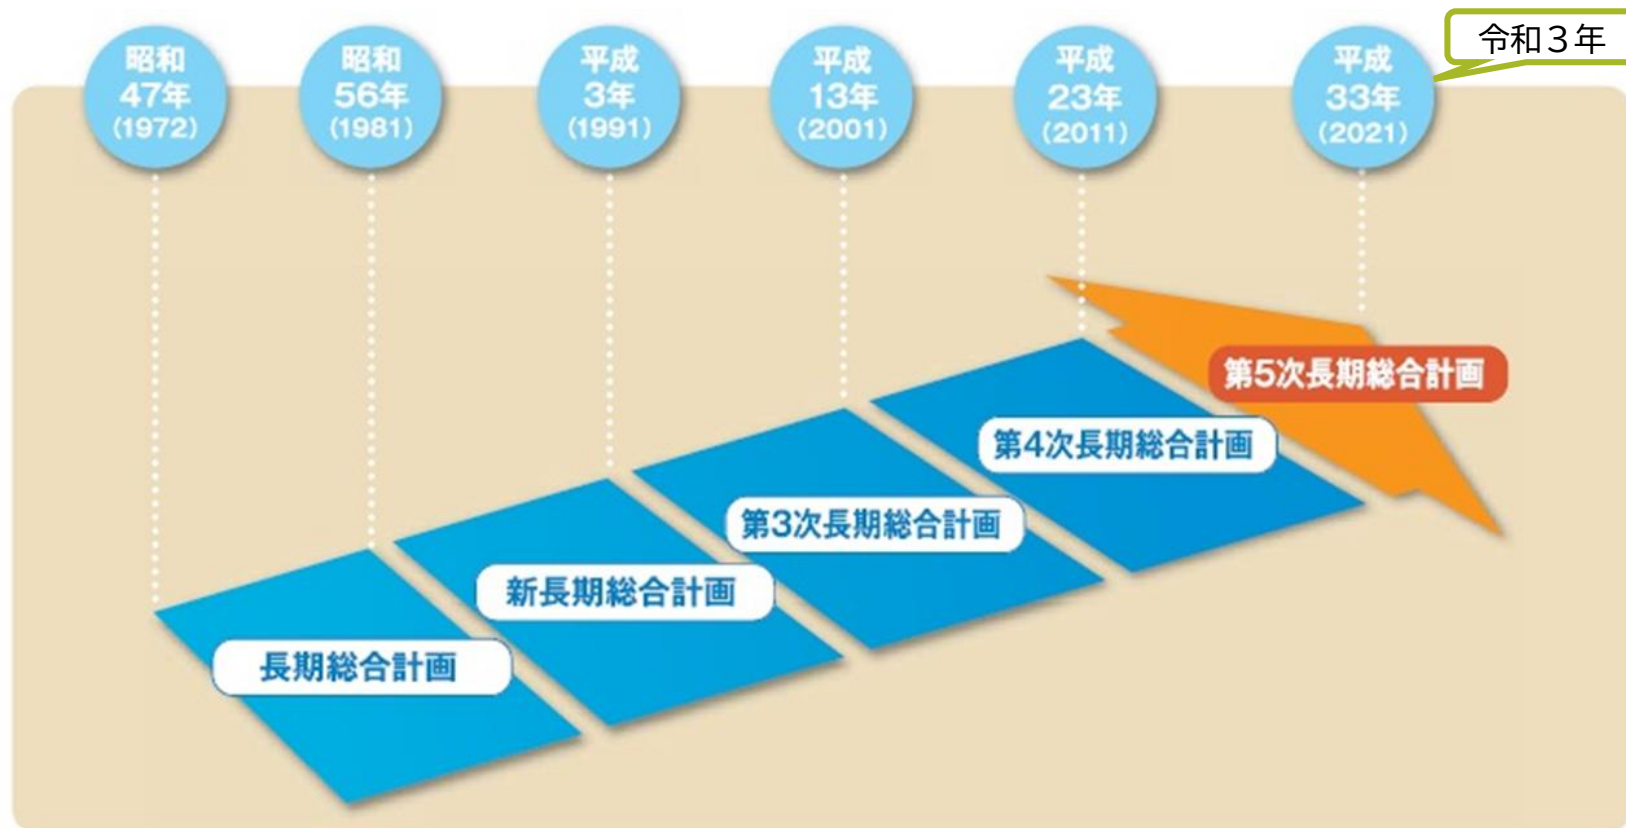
令和３年

昭和
47年
(1972)

昭和
56年
(1981)

平成
3年
(1991)

平成
13年
(2001)

平成
23年
(2011)

平成
33年
(2021)

第5次長期総合計画

第4次長期総合計画

第3次長期総合計画

新長期総合計画

長期総合計画